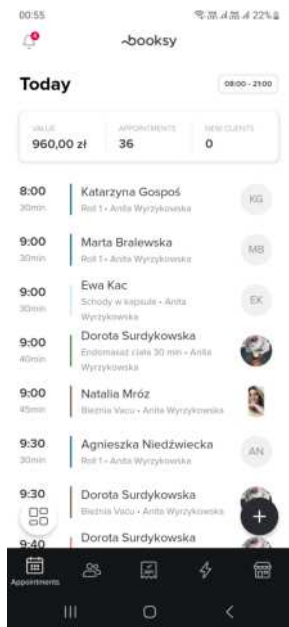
00:55 22%

booksy

Today

08:00 - 21:00

VALUE
960,00 zł

APPOINTMENTS
36

NEW CLIENTS
0

8:00
30min
Katarzyna Gospoś
Roll 1 • Anita Wyrzykowska
KG

9:00
30min
Marta Bralewska
Roll 1 • Anita Wyrzykowska
MB

9:00
30min
Ewa Kac
Schody w kapsule • Anita Wyrzykowska
EK

9:00
40min
Dorota Surdykowska
Endomasaż ciała 30 min • Anita Wyrzykowska

9:00
45min
Natalia Mróz
Bieżnia Vacu • Anita Wyrzykowska

9:30
30min
Agnieszka Niedźwiecka
Roll 1 • Anita Wyrzykowska
AN

9:30
Dorota Surdykowska
Bieżnia Vacu • Anita Wyrzykowska

9:40
Dorota Surdykowska

Appointments